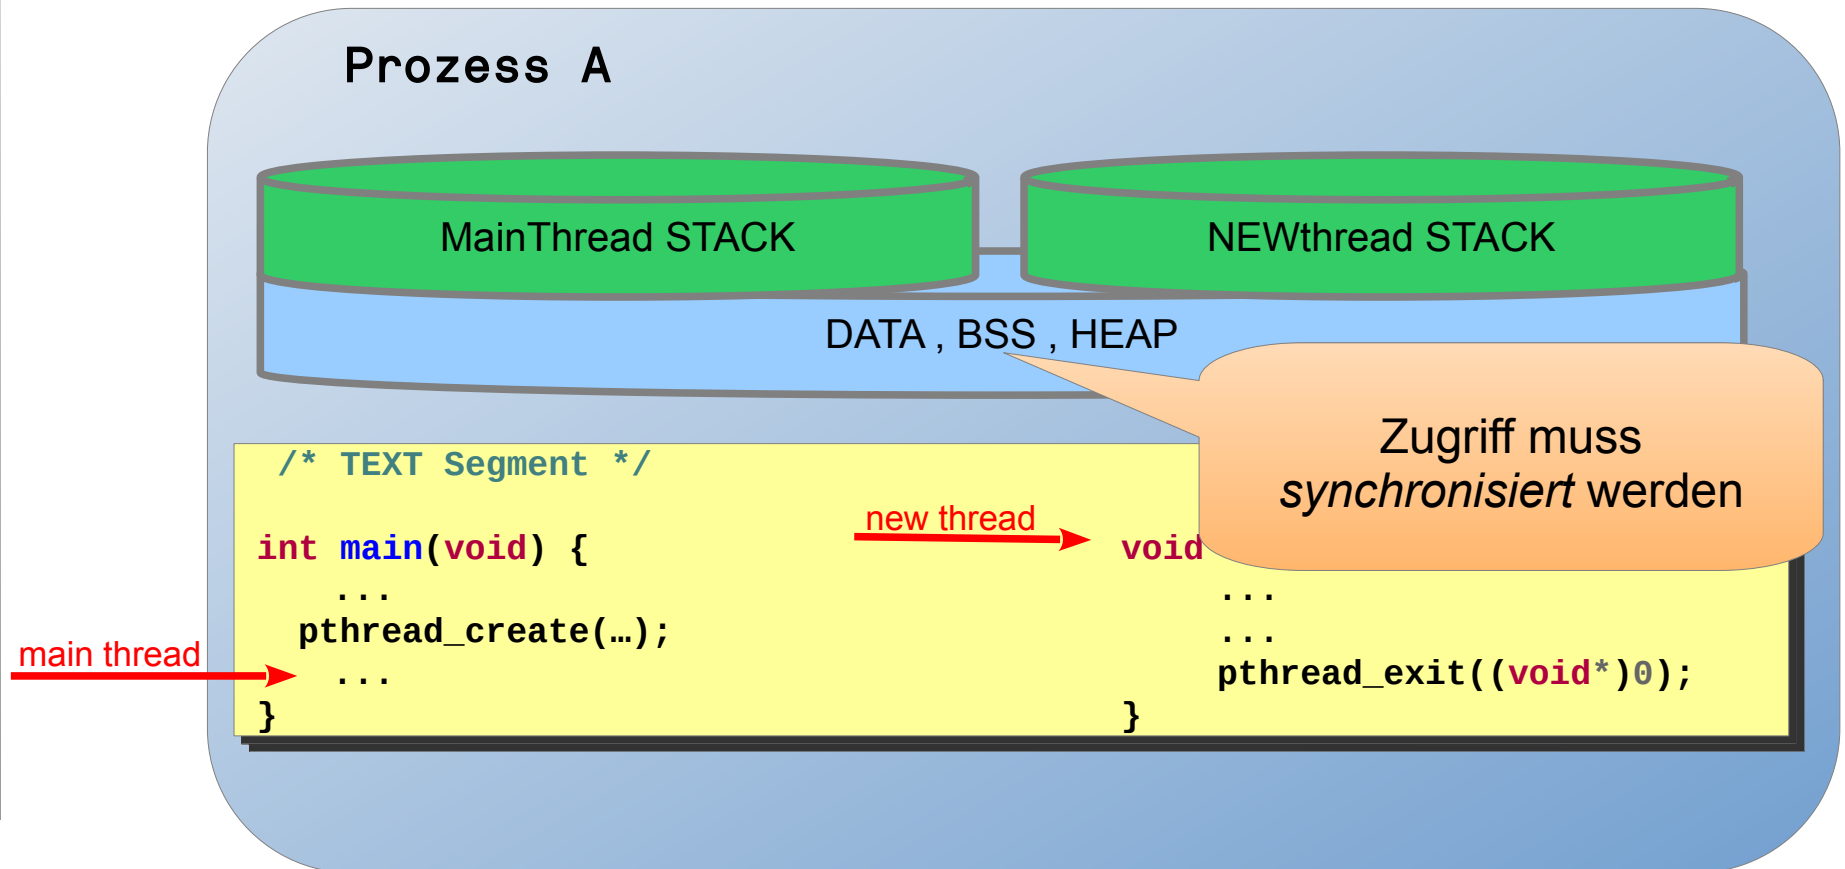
Prozess A

MainThread STACK

NEWthread STACK

DATA , BSS , HEAP

Zugriff muss *synchronisiert* werden

/* TEXT Segment */

int main(void) {
...
pthread_create(…);
...
}

new thread

void
...
...
pthread_exit((void*)0);
}

main thread